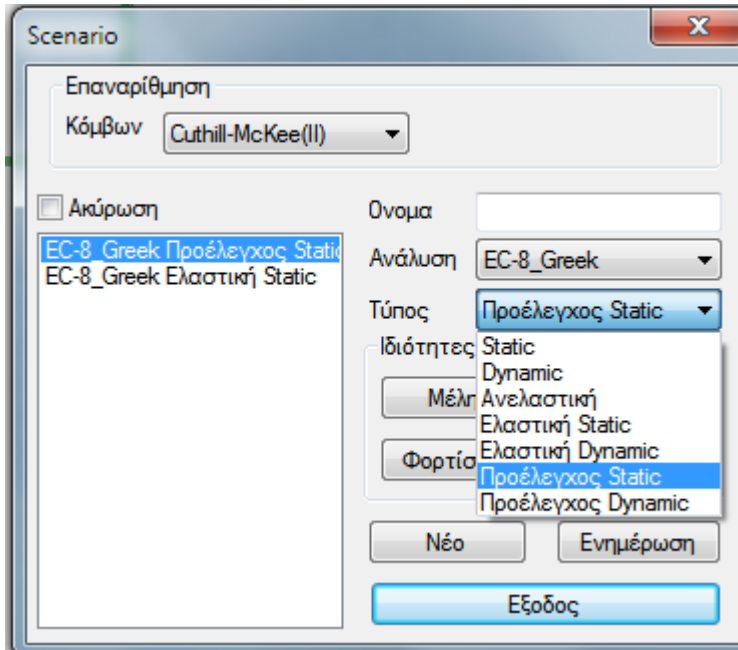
Scenario

Επαναρίθμηση

Κόμβων Cuthill-McKee(II)

Ακύρωση

EC-8_Greek Προέλεγχος Static
EC-8_Greek Ελαστική Static

Ονομα

Ανάλυση EC-8_Greek

Τύπος Προέλεγχος Static

Ιδιότητες

Static
Dynamic
Ανελαστική
Ελαστική Static
Ελαστική Dynamic
Προέλεγχος Static
Προέλεγχος Dynamic

Μέλη

Φορτία

Νέο

Ενημέρωση

Εξοδος